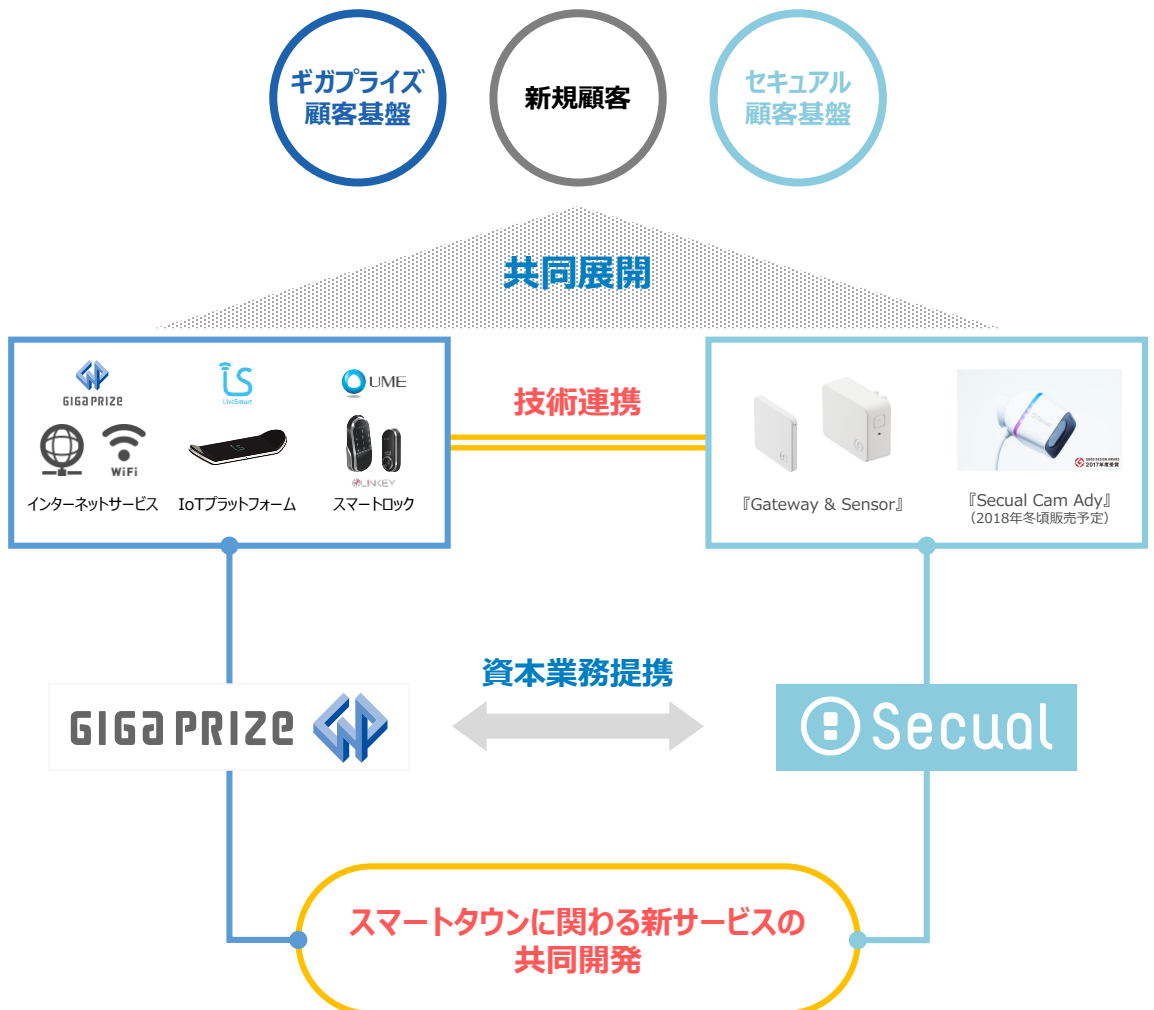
ギガプライズ
顧客基盤

新規顧客

セキュアル
顧客基盤

共同展開

GIGA PRIZE

LiveSmart

UME

WiFi

LINKEY

インターネットサービス　IoTプラットフォーム　スマートロック

技術連携

『Gateway & Sensor』

2017年度受賞

『Secual Cam Ady』
（2018年冬頃販売予定）

資本業務提携

GIGA PRIZE

Secual

スマートタウンに関わる新サービスの
共同開発